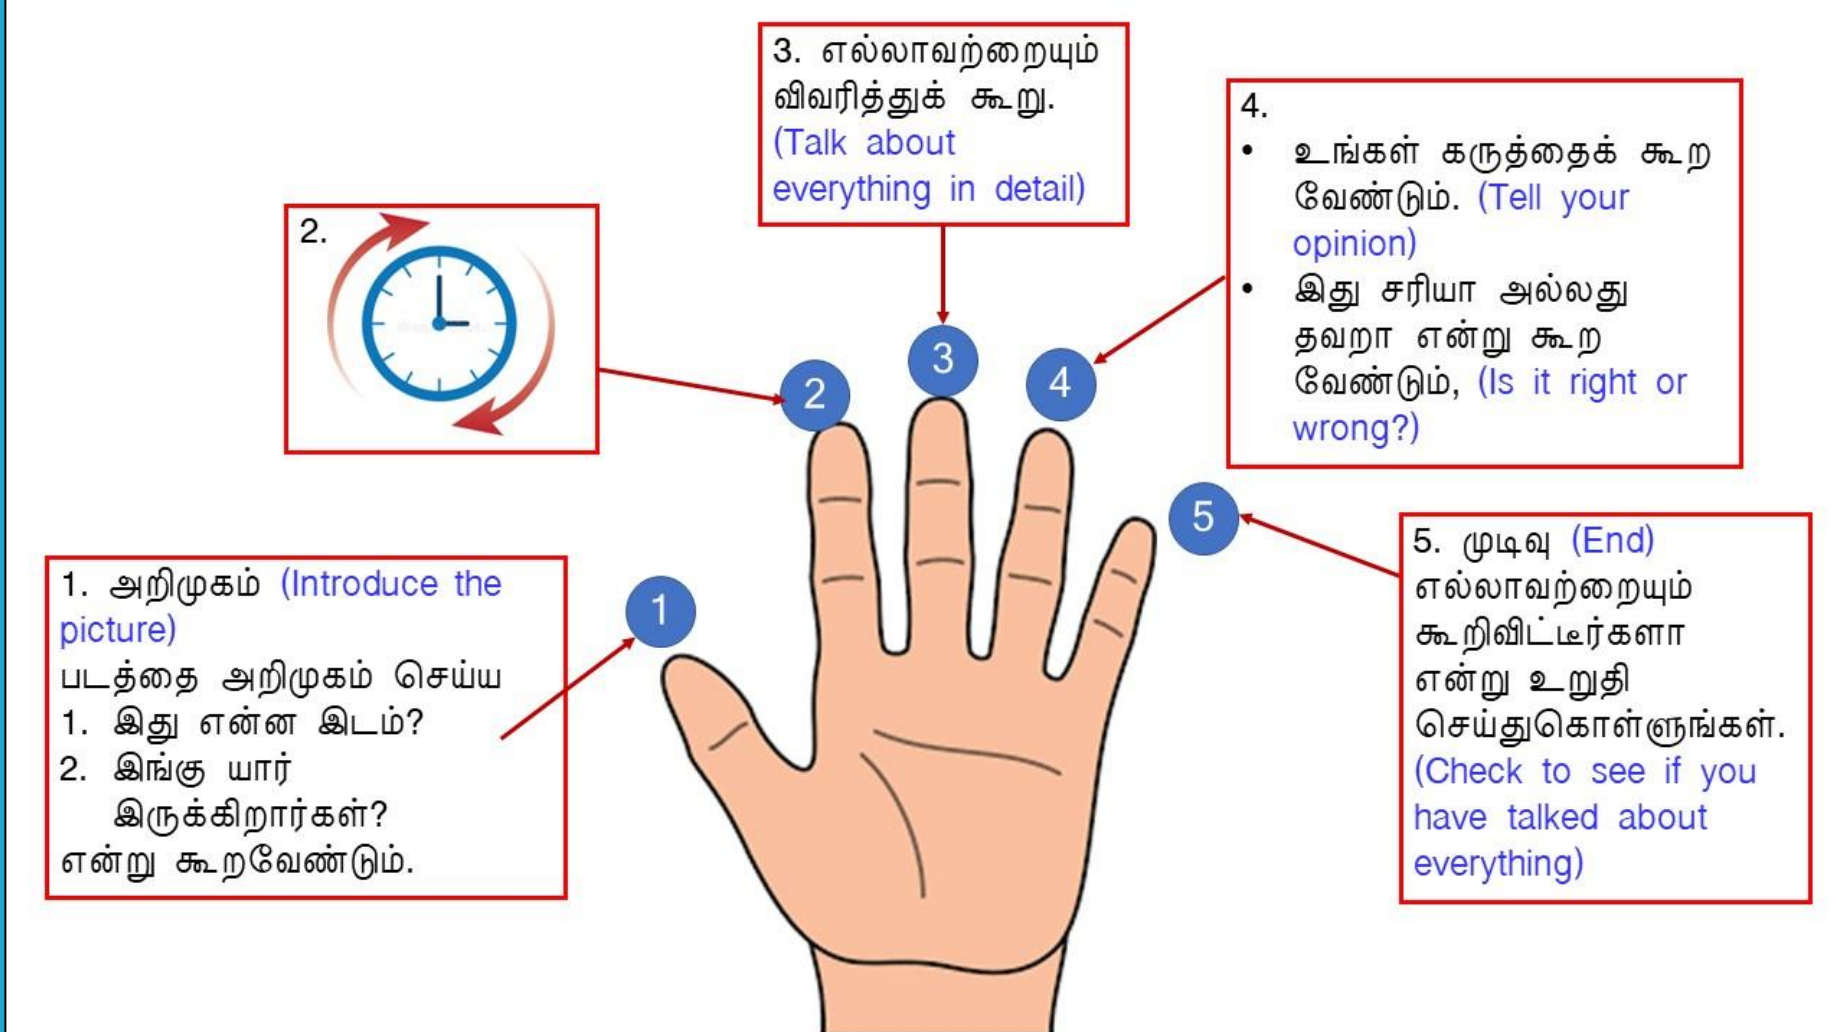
3. எல்லாவற்றையும் விவரித்துக் கூறு. (Talk about everything in detail)

2.

4.
• உங்கள் கருத்தைக் கூற வேண்டும். (Tell your opinion)
• இது சரியா அல்லது தவறா என்று கூற வேண்டும், (Is it right or wrong?)

3

2

4

5

1

1. அறிமுகம் (Introduce the picture)
படத்தை அறிமுகம் செய்ய
1. இது என்ன இடம்?
2. இங்கு யார் இருக்கிறார்கள்?
என்று கூறவேண்டும்.

5. முடிவு (End)
எல்லாவற்றையும் கூறிவிட்டீர்களா என்று உறுதி செய்துகொள்ளுங்கள். (Check to see if you have talked about everything)